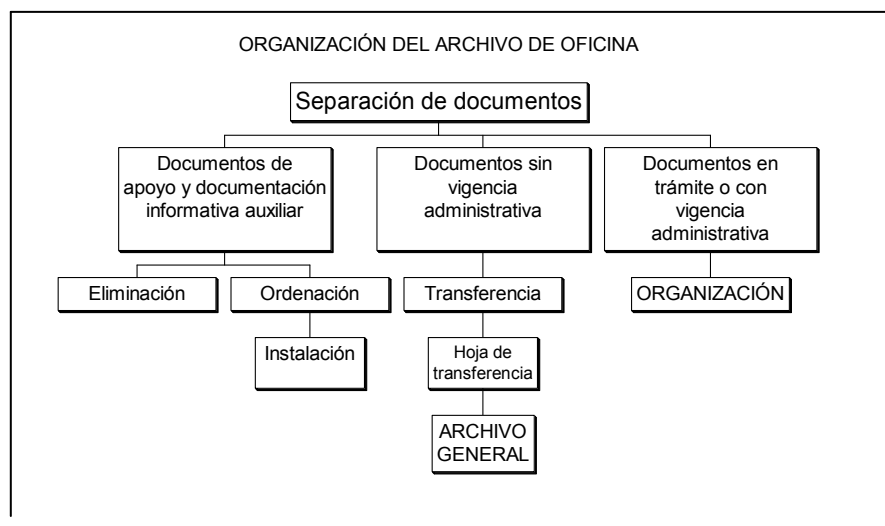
ORGANIZACIÓN DEL ARCHIVO DE OFICINA

Separación de documentos

Documentos de apoyo y documentación informativa auxiliar

Eliminación

Ordenación

Instalación

Documentos sin vigencia administrativa

Transferencia

Hoja de transferencia

ARCHIVO GENERAL

Documentos en trámite o con vigencia administrativa

ORGANIZACIÓN